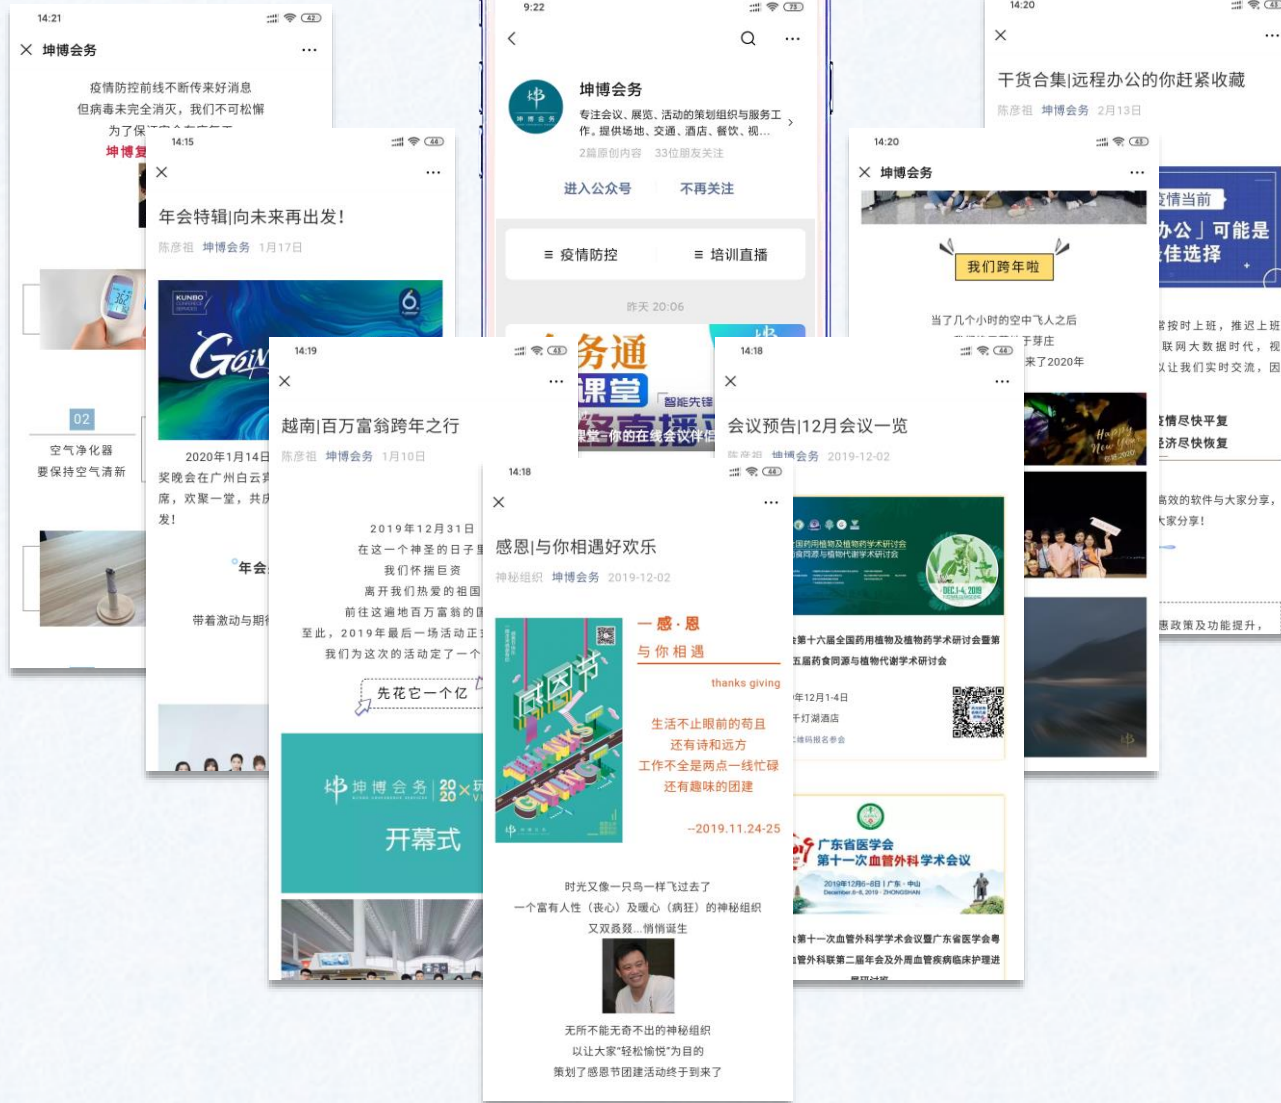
14:21
坤博会务
疫情防控前线不断传来好消息
但病毒未完全消灭，我们不可松懈
为了保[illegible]
坤博复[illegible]
02
空气净化器
要保持空气清新

14:15
年会特辑|向未来再出发！
陈彦祖 坤博会务 1月17日
KUNBO
Goin
2020年1月14日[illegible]
奖晚会在广州白云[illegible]
席，欢聚一堂，共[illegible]
发！
年会
带着激动与期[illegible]

9:22
坤博会务
专注会议、展览、活动的策划组织与服务工作。提供场地、交通、酒店、餐饮、视...
2篇原创内容 33位朋友关注
进入公众号
不再关注
≡ 疫情防控
≡ 培训直播
昨天 20:06
务通
课堂
智能先锋
课堂-你的在线会议伴侣

14:20
干货合集|远程办公的你赶紧收藏
陈彦祖 坤博会务 2月13日
疫情当前
办公」可能是
佳选择
常按时上班，推迟上班
联网大数据时代，视
以让我们实时交流，因
疫情尽快平复
经济尽快恢复
高效的软件与大家分享，
大家分享！
惠政策及功能提升，

14:20
坤博会务
我们跨年啦
当了几个小时的空中飞人之后
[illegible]于芽庄
来了2020年

14:19
越南|百万富翁跨年之行
陈彦祖 坤博会务 1月10日
2019年12月31日
在这一个神圣的日子里
我们怀揣巨资
离开我们热爱的祖国
前往这遍地百万富翁的国
至此，2019年最后一场活动正
我们为这次的活动定了一个
先花它一个亿
坤博会务 2020
开幕式

14:18
会议预告|12月会议一览
陈彦祖 坤博会务 2019-12-02
全国药用植物及植物药学术研讨会
DEC1-4, 2019
第十六届全国药用植物及植物药学术研讨会暨第五届药食同源与植物代谢学术研讨会
年12月1-4日
千灯湖酒店
广东省医学会
第十一次血管外科学术会议
2019年12月6-8日 | 广东·中山
第十一次血管外科学学术会议暨广东省医学会
血管外科第二届年会及外周血管疾病临床护理进

14:18
感恩|与你相遇好欢乐
神秘组织 坤博会务 2019-12-02
感恩节
一 感 · 恩
与 你 相 遇
thanks giving
生活不止眼前的苟且
还有诗和远方
工作不全是两点一线忙碌
还有趣味的团建
--2019.11.24-25
时光又像一只鸟一样飞过去了
一个富有人性（良心）及暖心（疯狂）的神秘组织
又双叒叕...悄悄诞生
无所不能无奇不出的神秘组织
以让大家"轻松愉悦"为目的
策划了感恩节团建活动终于到来了